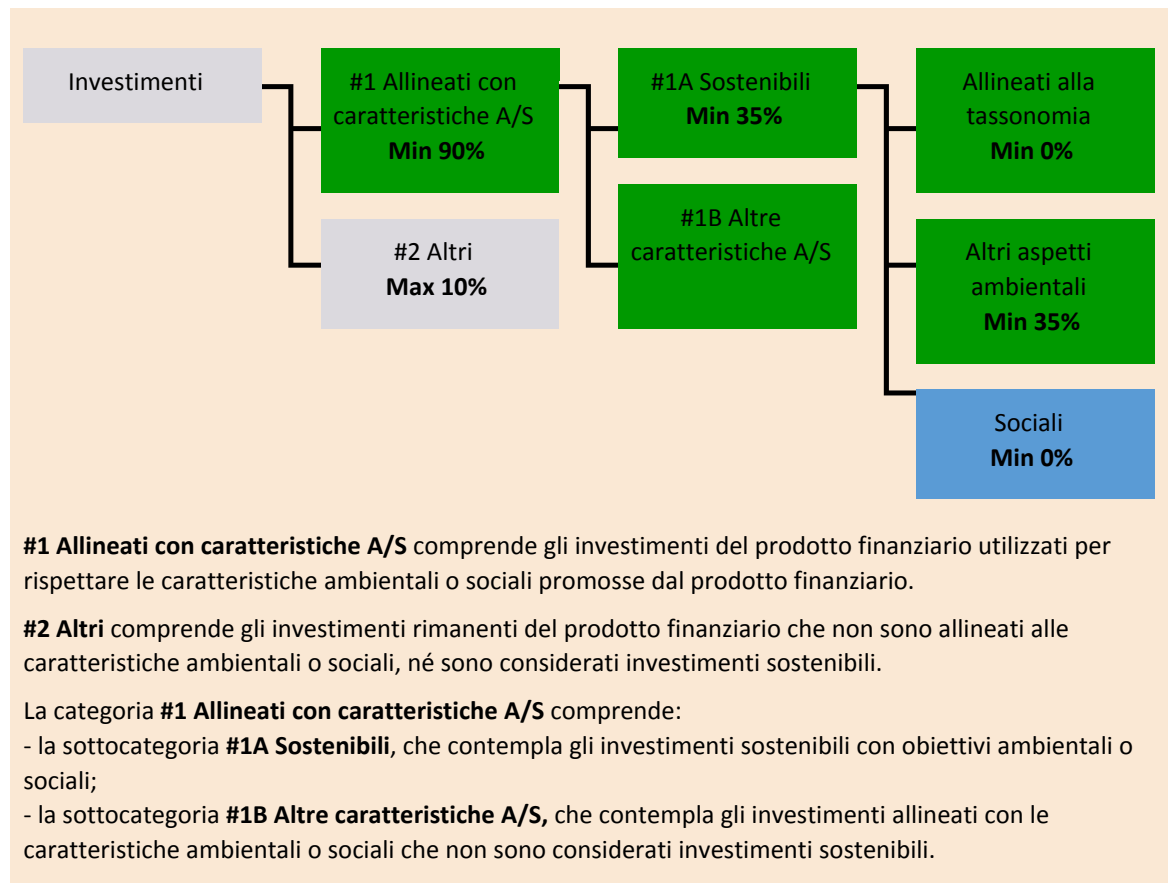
Investimenti

#1 Allineati con caratteristiche A/S
**Min 90%**

#2 Altri
**Max 10%**

#1A Sostenibili
**Min 35%**

#1B Altre caratteristiche A/S

Allineati alla tassonomia
**Min 0%**

Altri aspetti ambientali
**Min 35%**

Sociali
**Min 0%**

**#1 Allineati con caratteristiche A/S** comprende gli investimenti del prodotto finanziario utilizzati per rispettare le caratteristiche ambientali o sociali promosse dal prodotto finanziario.

**#2 Altri** comprende gli investimenti rimanenti del prodotto finanziario che non sono allineati alle caratteristiche ambientali o sociali, né sono considerati investimenti sostenibili.

La categoria **#1 Allineati con caratteristiche A/S** comprende:
- la sottocategoria **#1A Sostenibili**, che contempla gli investimenti sostenibili con obiettivi ambientali o sociali;
- la sottocategoria **#1B Altre caratteristiche A/S,** che contempla gli investimenti allineati con le caratteristiche ambientali o sociali che non sono considerati investimenti sostenibili.